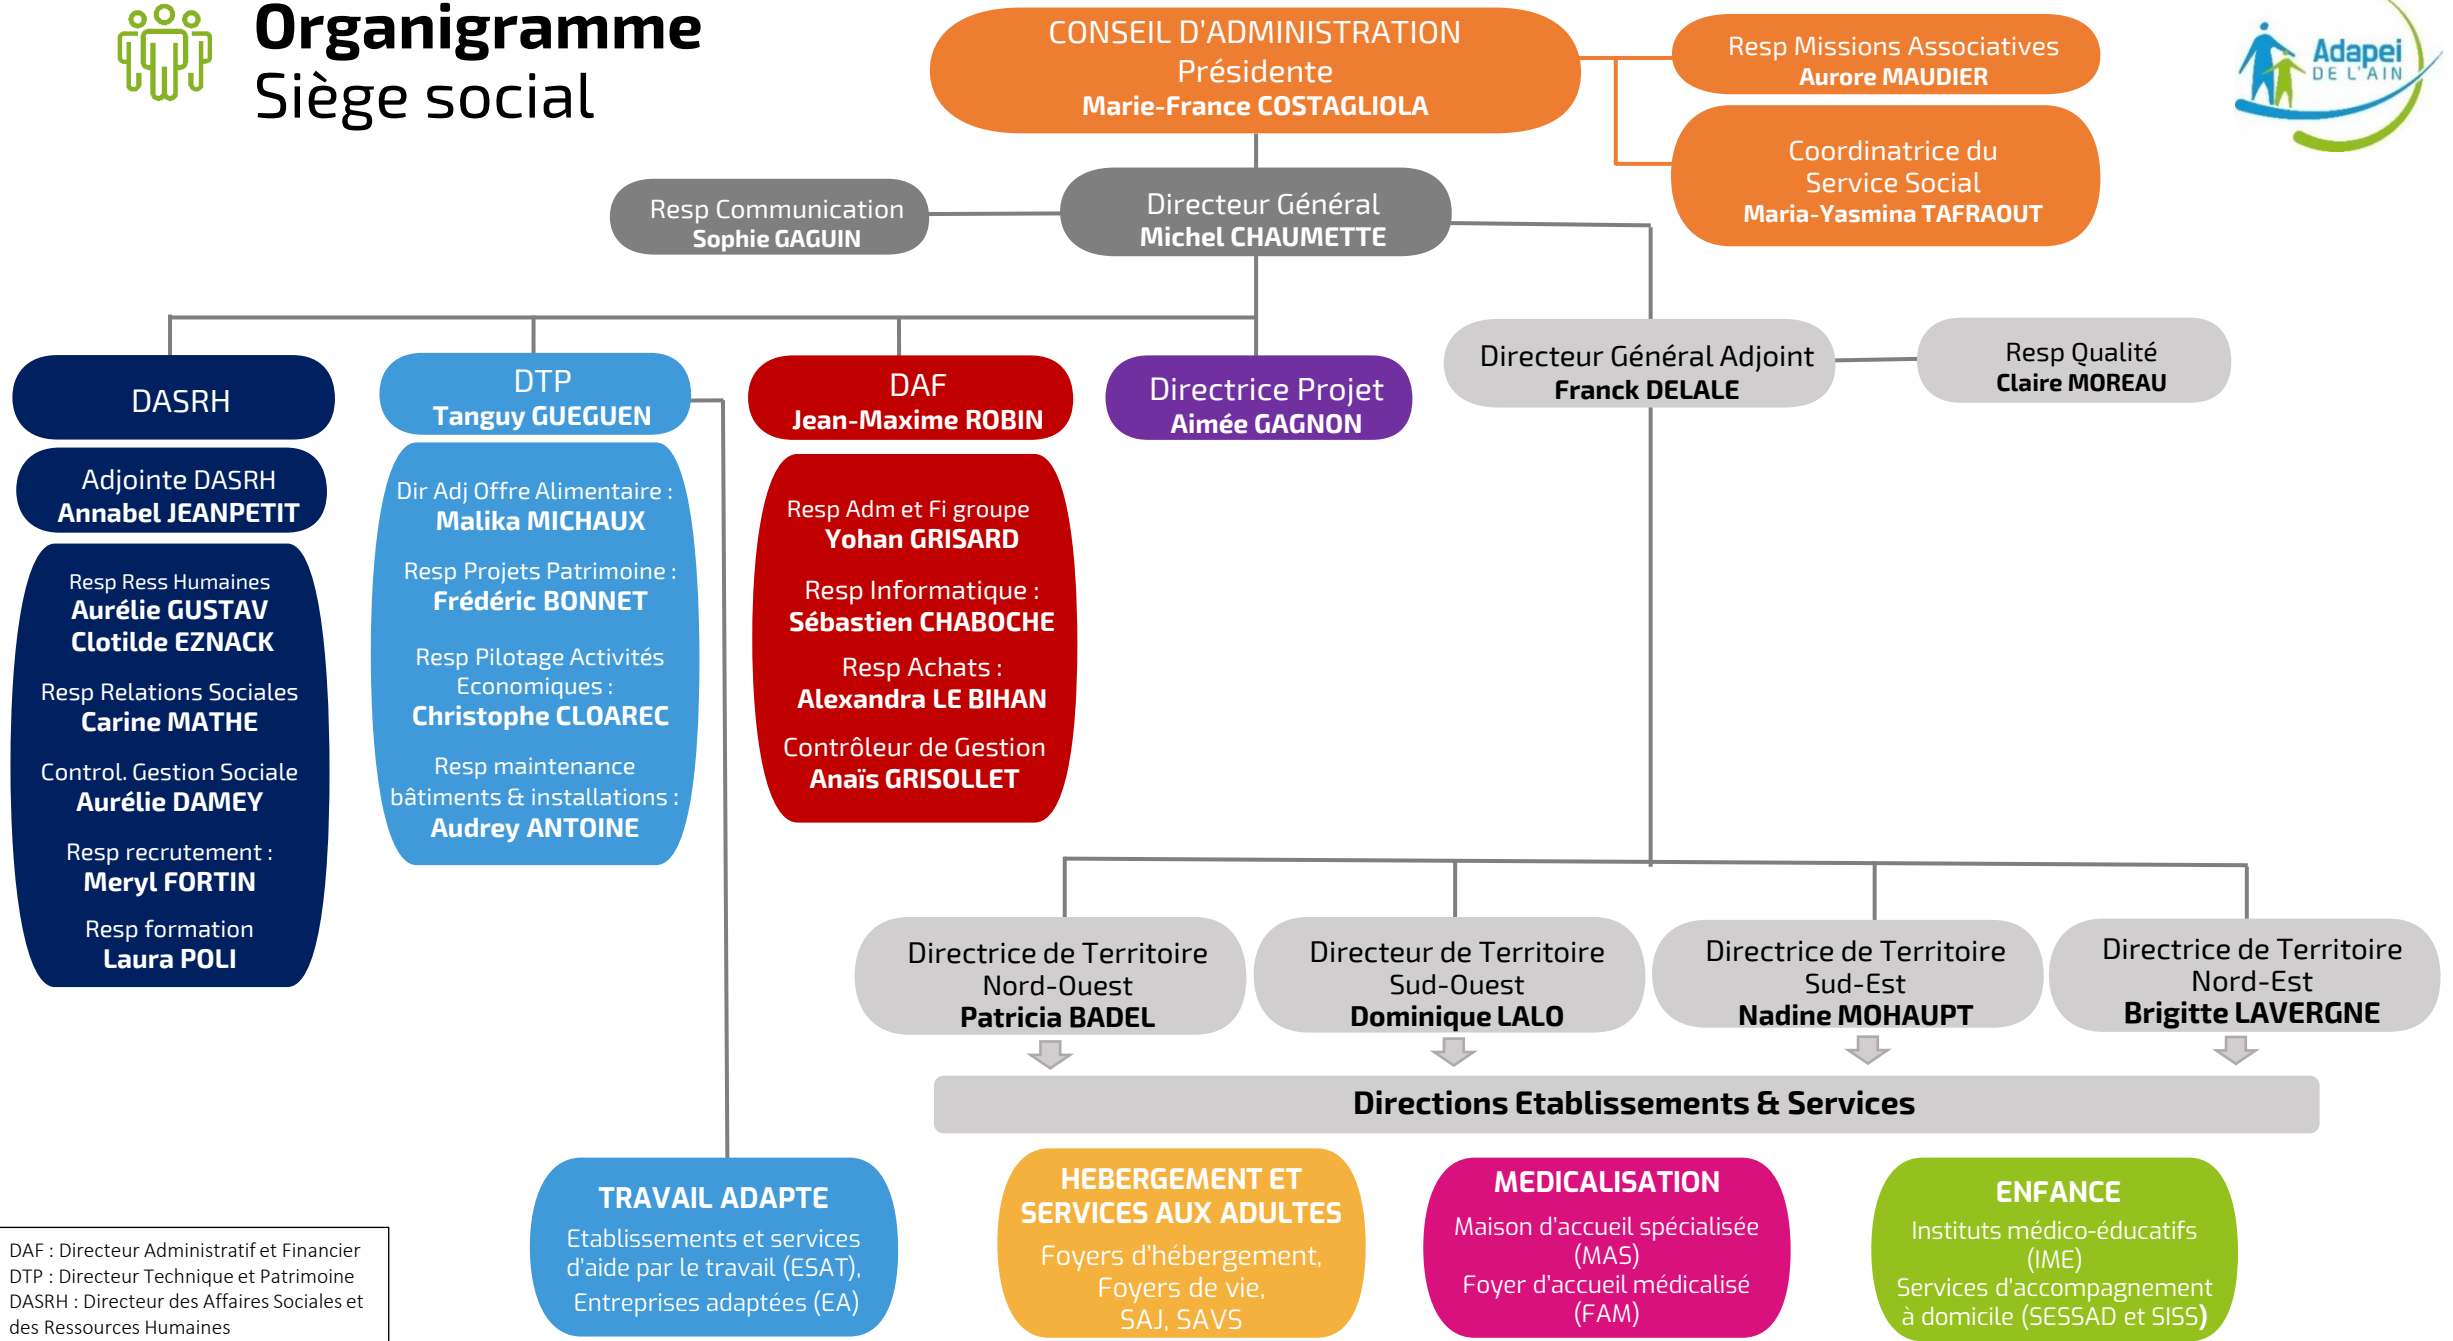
Organigramme
Siège social

CONSEIL D'ADMINISTRATION
Présidente
Marie-France COSTAGLIOLA

Resp Missions Associatives
Aurore MAUDIER

Coordinatrice du Service Social
Maria-Yasmina TAFRAOUT

Adapei DE L'AIN

Resp Communication
Sophie GAGUIN

Directeur Général
Michel CHAUMETTE

DASRH

Adjointe DASRH
Annabel JEANPETIT

Resp Ress Humaines
Aurélie GUSTAV
Clotilde EZNACK

Resp Relations Sociales
Carine MATHE

Control. Gestion Sociale
Aurélie DAMEY

Resp recrutement :
Meryl FORTIN

Resp formation
Laura POLI

DTP
Tanguy GUEGUEN

Dir Adj Offre Alimentaire :
Malika MICHAUX

Resp Projets Patrimoine :
Frédéric BONNET

Resp Pilotage Activités Economiques :
Christophe CLOAREC

Resp maintenance bâtiments & installations :
Audrey ANTOINE

DAF
Jean-Maxime ROBIN

Resp Adm et Fi groupe
Yohan GRISARD

Resp Informatique :
Sébastien CHABOCHE

Resp Achats :
Alexandra LE BIHAN

Contrôleur de Gestion
Anaïs GRISOLLET

Directrice Projet
Aimée GAGNON

Directeur Général Adjoint
Franck DELALE

Resp Qualité
Claire MOREAU

Directrice de Territoire Nord-Ouest
Patricia BADEL

Directeur de Territoire Sud-Ouest
Dominique LALO

Directrice de Territoire Sud-Est
Nadine MOHAUPT

Directrice de Territoire Nord-Est
Brigitte LAVERGNE

Directions Etablissements & Services

TRAVAIL ADAPTE
Etablissements et services d'aide par le travail (ESAT), Entreprises adaptées (EA)

HEBERGEMENT ET SERVICES AUX ADULTES
Foyers d'hébergement, Foyers de vie, SAJ, SAVS

MEDICALISATION
Maison d'accueil spécialisée (MAS)
Foyer d'accueil médicalisé (FAM)

ENFANCE
Instituts médico-éducatifs (IME)
Services d'accompagnement à domicile (SESSAD et SISS)

DAF : Directeur Administratif et Financier
DTP : Directeur Technique et Patrimoine
DASRH : Directeur des Affaires Sociales et des Ressources Humaines